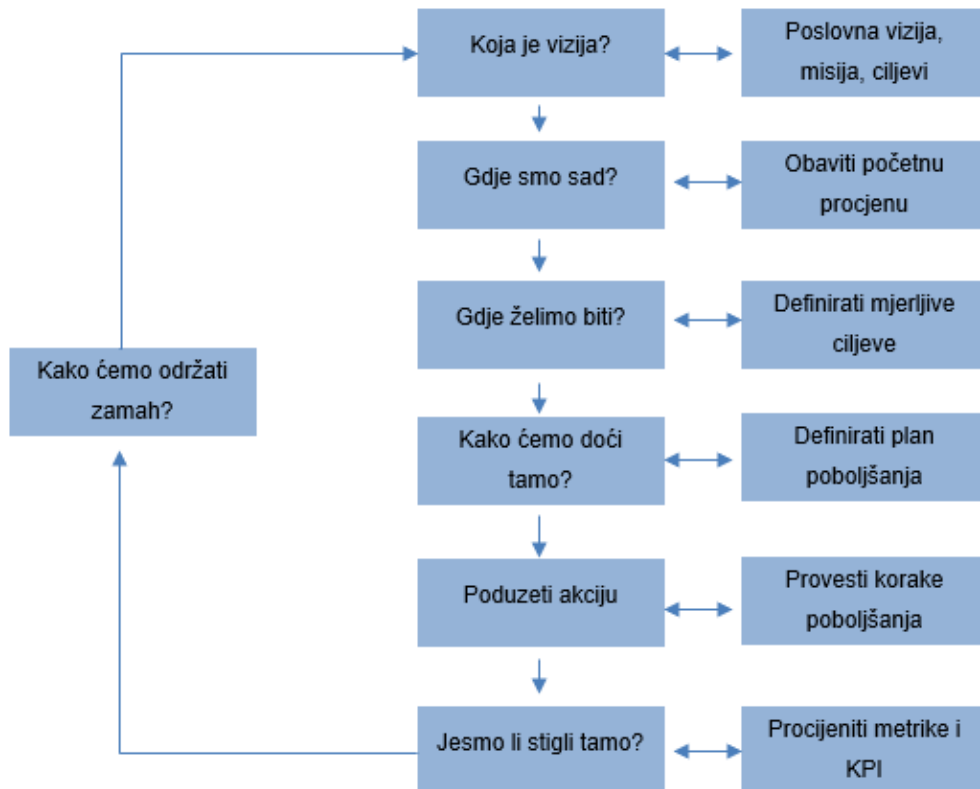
Koja je vizija?

Poslovna vizija, misija, ciljevi

Gdje smo sad?

Obaviti početnu procjenu

Gdje želimo biti?

Definirati mjerljive ciljeve

Kako ćemo održati zamah?

Kako ćemo doći tamo?

Definirati plan poboljšanja

Poduzeti akciju

Provesti korake poboljšanja

Jesmo li stigli tamo?

Procijeniti metrike i KPI